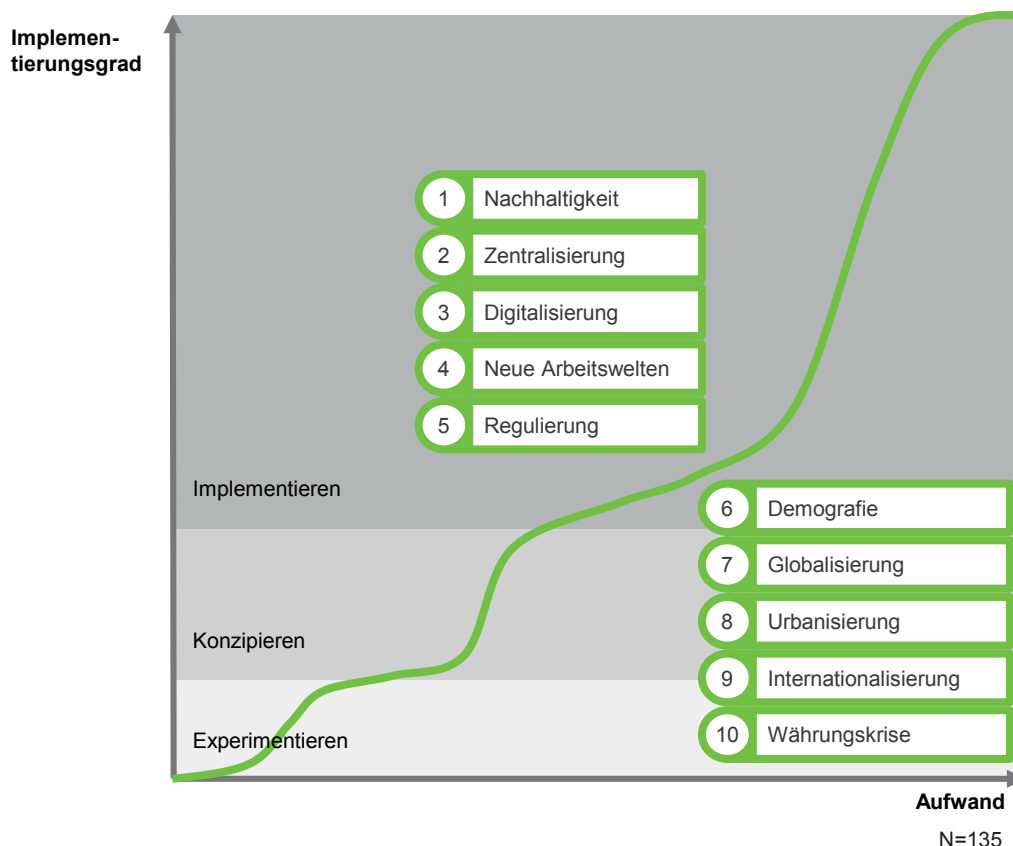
Implementierungsgrad

1 Nachhaltigkeit
2 Zentralisierung
3 Digitalisierung
4 Neue Arbeitswelten
5 Regulierung

Implementieren

6 Demografie
7 Globalisierung
8 Urbanisierung
9 Internationalisierung
10 Währungskrise

Konzipieren

Experimentieren

Aufwand

N=135